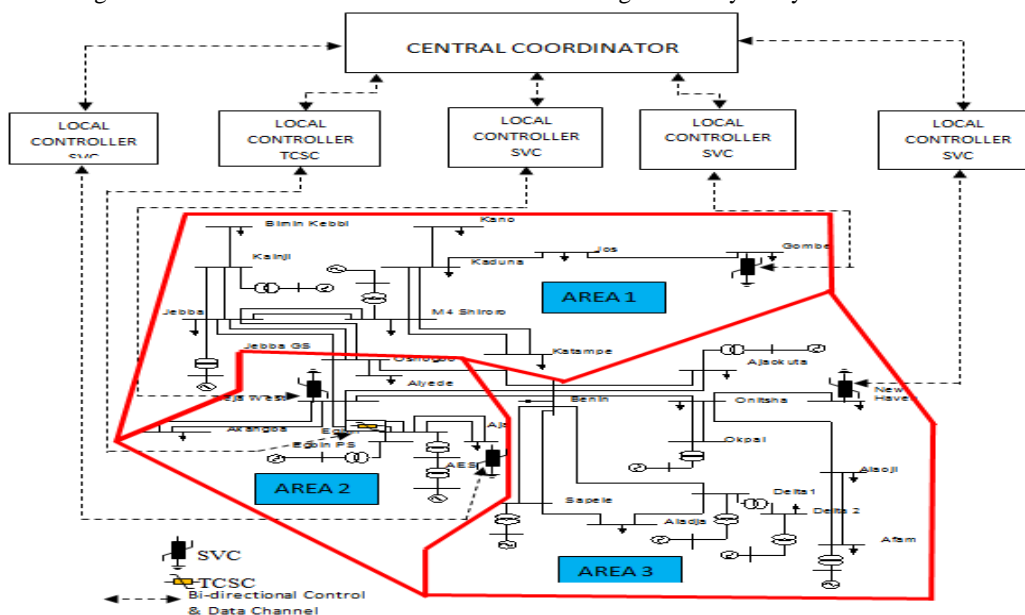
CENTRAL COORDINATOR

LOCAL CONTROLLER SVC

LOCAL CONTROLLER TCSC

LOCAL CONTROLLER SVC

LOCAL CONTROLLER SVC

LOCAL CONTROLLER SVC

Birnin Kebbi

Kano

Kainji

Jos

Kaduna

Gombe

AREA 1

Jebba

M4 Shiroro

Jebba GS

Oshogbo

Katampe

Ajaokuta

Ikeja West

Aiyede

New Haven

Benin

Onitsha

Akangba

Egbin PS

Aja

Okpai

AES

Alaoji

AREA 2

Sapele

Delta 1

Delta 2

Aladja

Afam

AREA 3

SVC

TCSC

Bi-directional Control & Data Channel